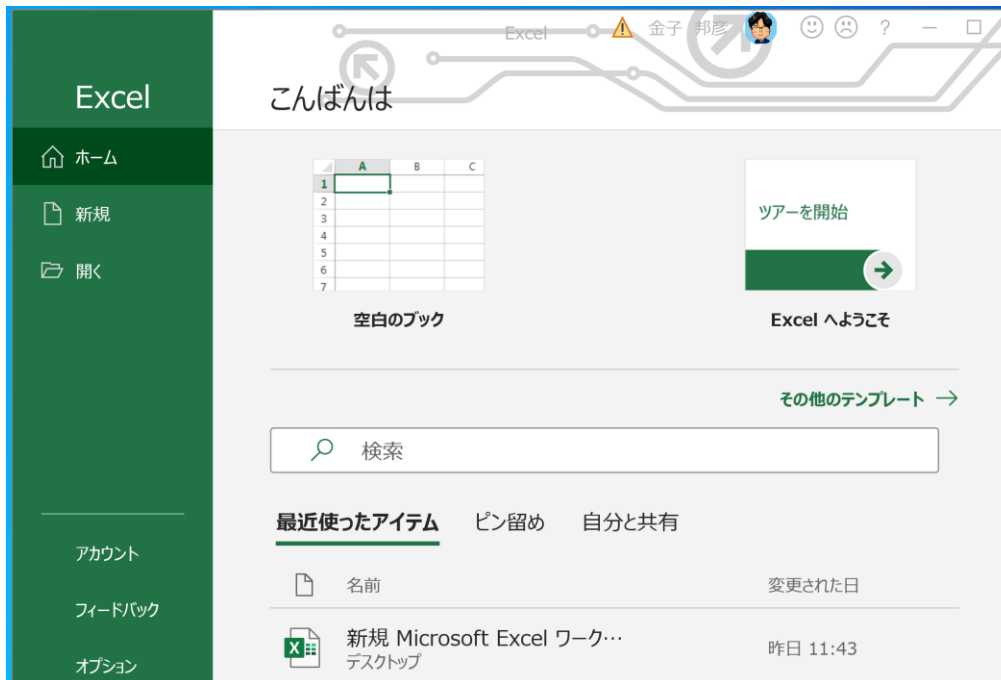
Excel

ホーム

新規

開く

アカウント

フィードバック

オプション

Excel

金子 邦彦

?

こんばんは

| | A | B | C |
|---|---|---|---|
| 1 | | | |
| 2 | | | |
| 3 | | | |
| 4 | | | |
| 5 | | | |
| 6 | | | |
| 7 | | | |

空白のブック

ツアーを開始

Excel へようこそ

その他のテンプレート →

検索

最近使ったアイテム ピン留め 自分と共有

名前 変更された日

新規 Microsoft Excel ワーク…
デスクトップ
昨日 11:43